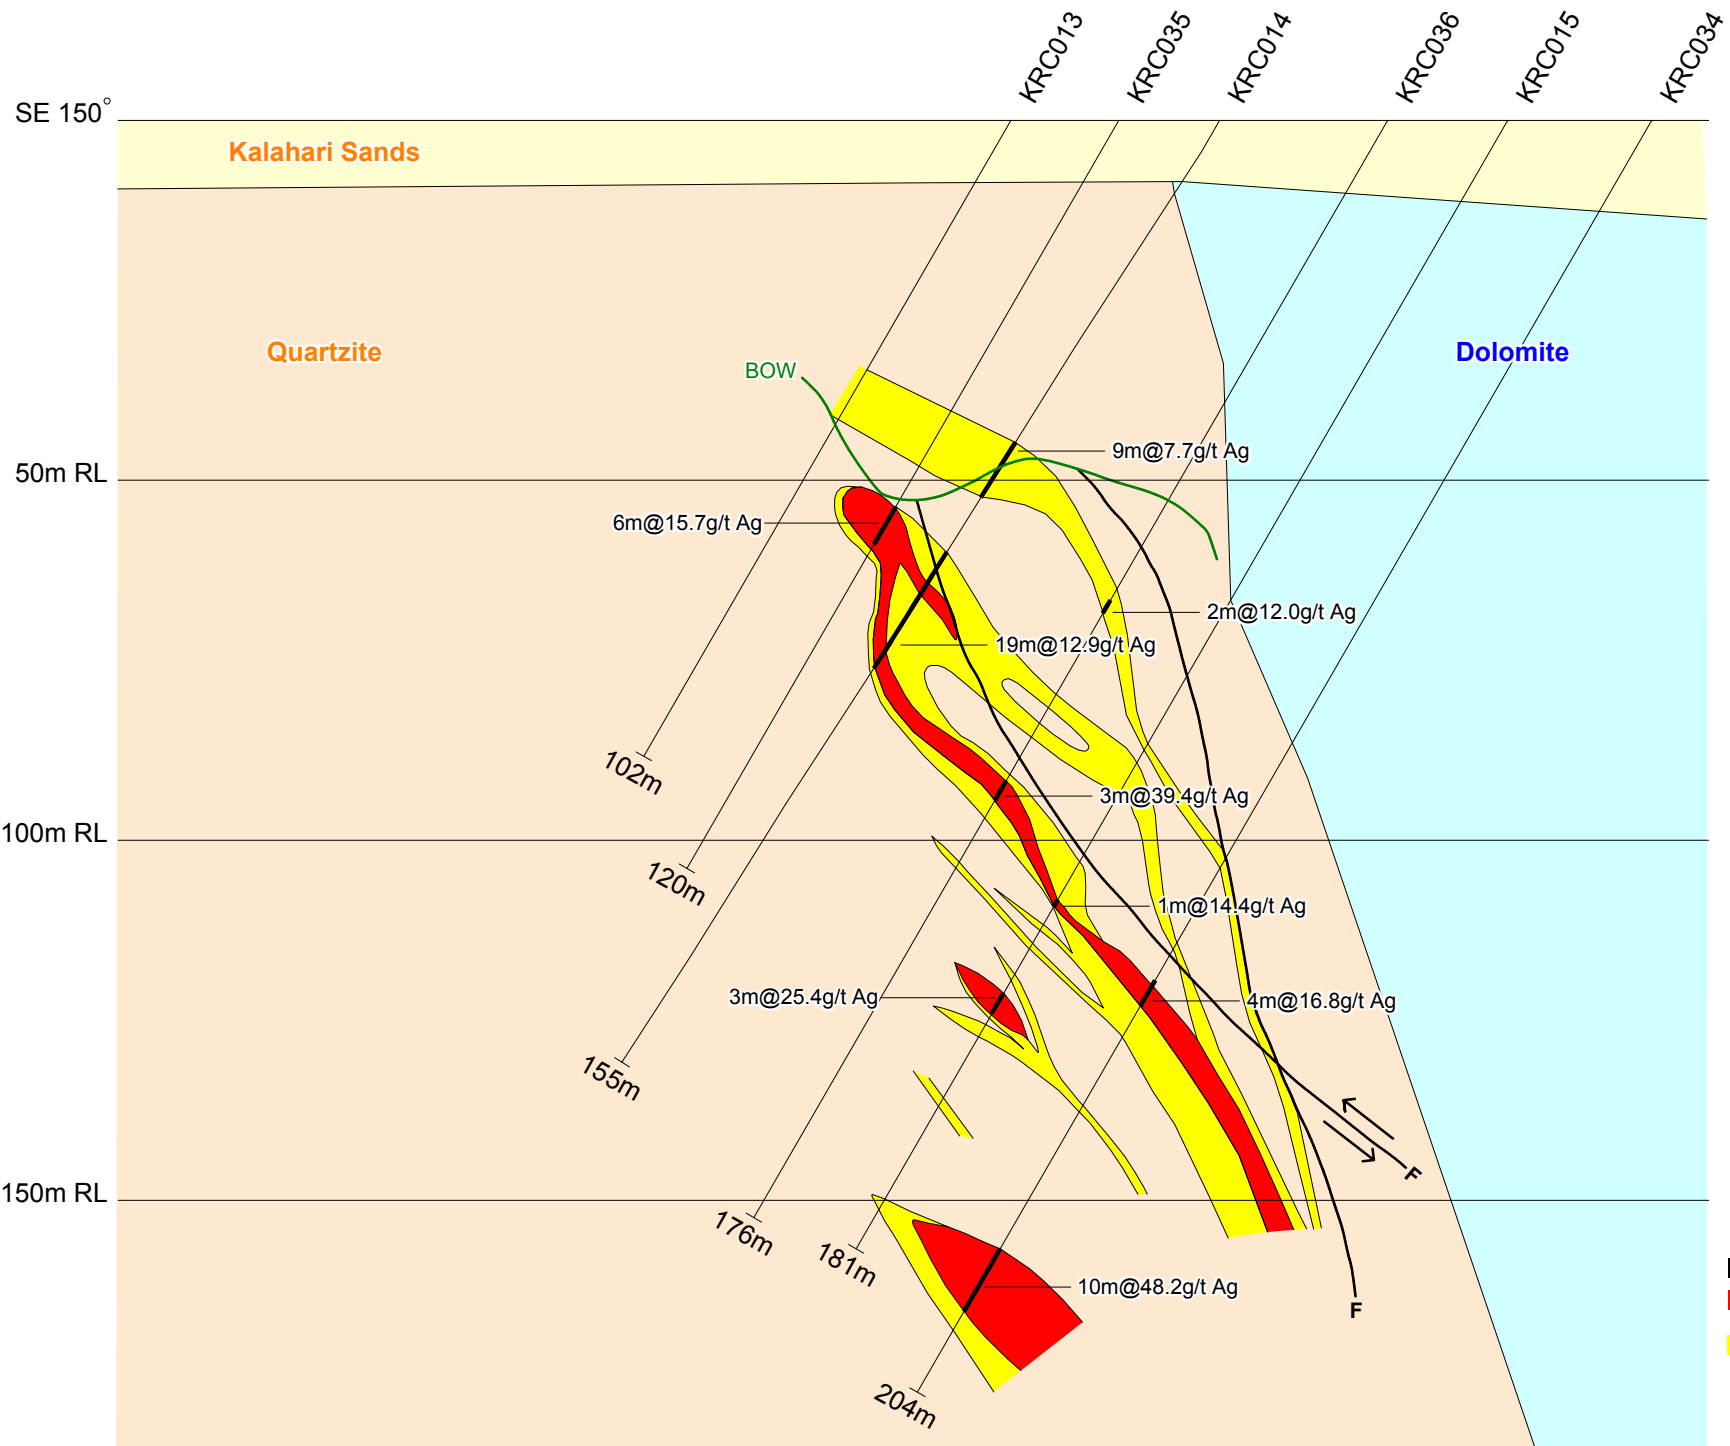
KRC013
KRC035
KRC014
KRC036
KRC015
KRC034

SE 150°

Kalahari Sands

Quartzite

Dolomite

BOW

50m RL

100m RL

150m RL

9m@7.7g/t Ag

6m@15.7g/t Ag

2m@12.0g/t Ag

19m@12.9g/t Ag

3m@39.4g/t Ag

1m@14.4g/t Ag

3m@25.4g/t Ag

4m@16.8g/t Ag

10m@48.2g/t Ag

102m

120m

155m

176m

181m

204m

F

F